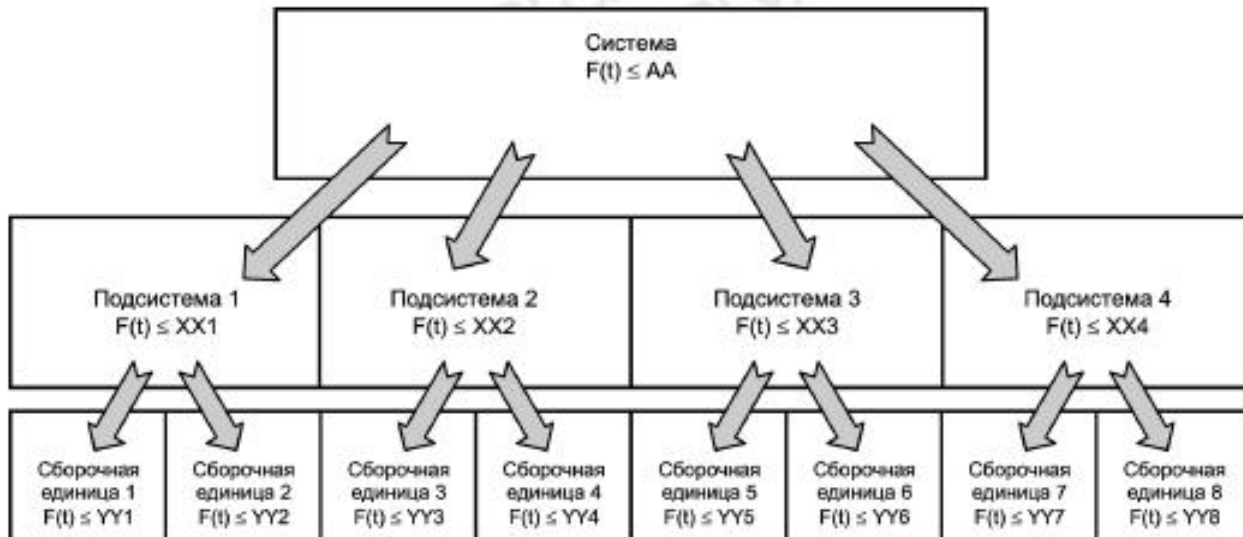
Система
$F(t) \leq AA$

Подсистема 1
$F(t) \leq XX1$

Подсистема 2
$F(t) \leq XX2$

Подсистема 3
$F(t) \leq XX3$

Подсистема 4
$F(t) \leq XX4$

Сборочная единица 1
$F(t) \leq YY1$

Сборочная единица 2
$F(t) \leq YY2$

Сборочная единица 3
$F(t) \leq YY3$

Сборочная единица 4
$F(t) \leq YY4$

Сборочная единица 5
$F(t) \leq YY5$

Сборочная единица 6
$F(t) \leq YY6$

Сборочная единица 7
$F(t) \leq YY7$

Сборочная единица 8
$F(t) \leq YY8$